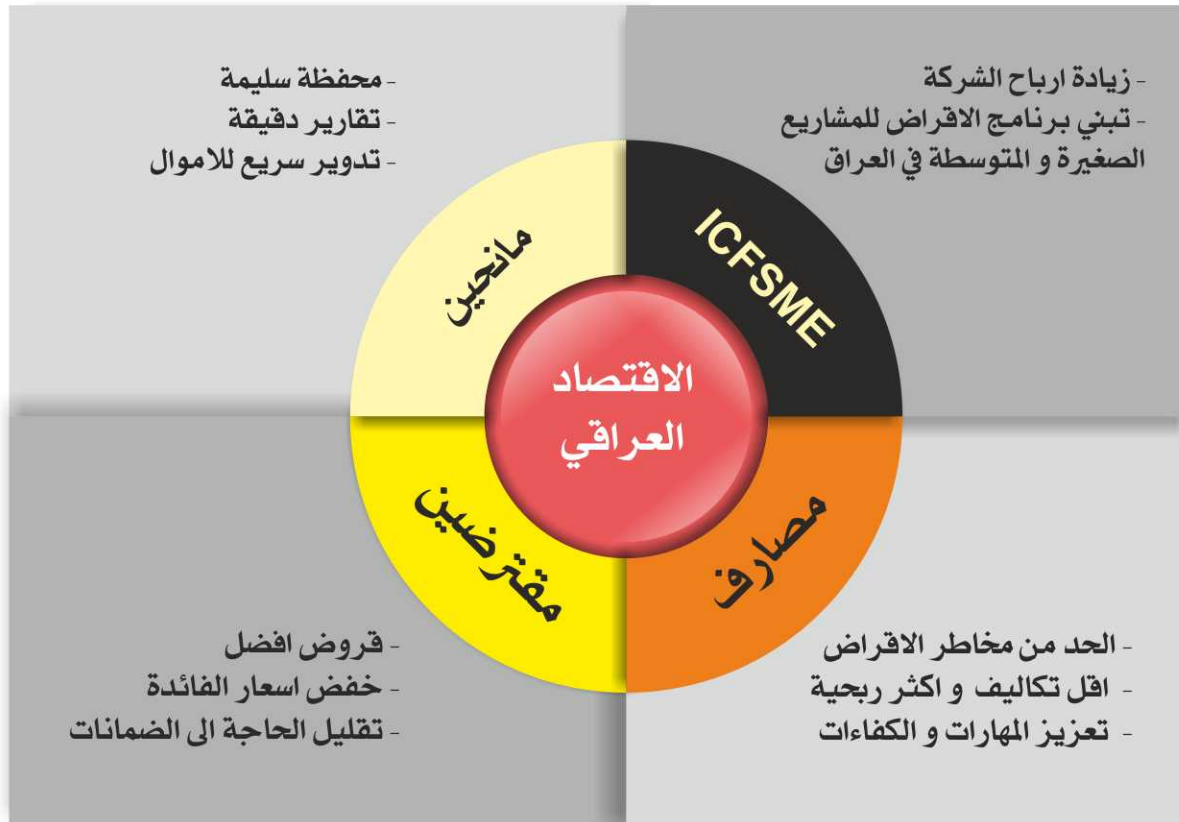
- زيادة ارباح الشركة
- تبني برنامج الاقراض للمشاريع الصغيرة و المتوسطة في العراق

- محفظة سليمة
- تقارير دقيقة
- تدوير سريع للاموال

ICFSME

مانحين

الاقتصاد العراقي

مقترضين

مصارف

- الحد من مخاطر الاقراض
- اقل تكاليف و اكثر ربحية
- تعزيز المهارات و الكفاءات

- قروض افضل
- خفض اسعار الفائدة
- تقليل الحاجة الى الضمانات